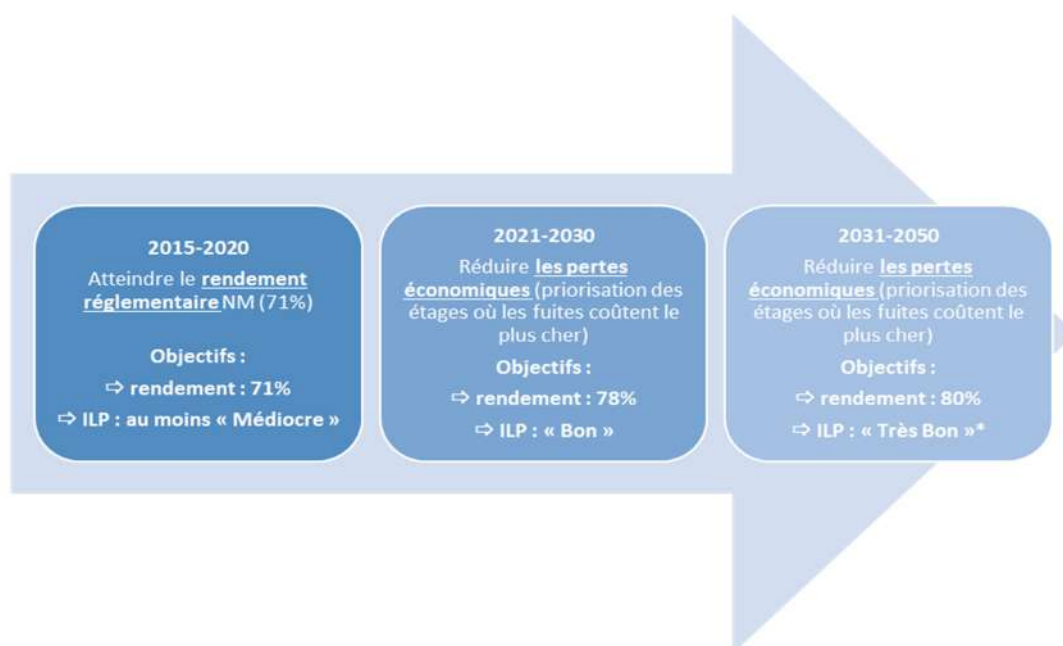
2015-2020

Atteindre le rendement réglementaire NM (71%)

Objectifs :

⇨ rendement : 71%

⇨ ILP : au moins « Médiocre »

2021-2030

Réduire les pertes économiques (priorisation des étages où les fuites coûtent le plus cher)

Objectifs :

⇨ rendement : 78%

⇨ ILP : « Bon »

2031-2050

Réduire les pertes économiques (priorisation des étages où les fuites coûtent le plus cher)

Objectifs :

⇨ rendement : 80%

⇨ ILP : « Très Bon »*